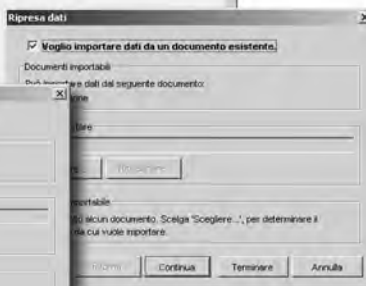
Ripresa dati

Voglio importare dati da un documento esistente.

Documenti importabili

Può importare dati dal seguente documento:
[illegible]one

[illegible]ortare

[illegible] Riordinare

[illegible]portabile

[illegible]ato alcun documento. Scelga 'Scegliere...' per determinare il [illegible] da cui vuole importare.

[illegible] Continua Terminare Annulla